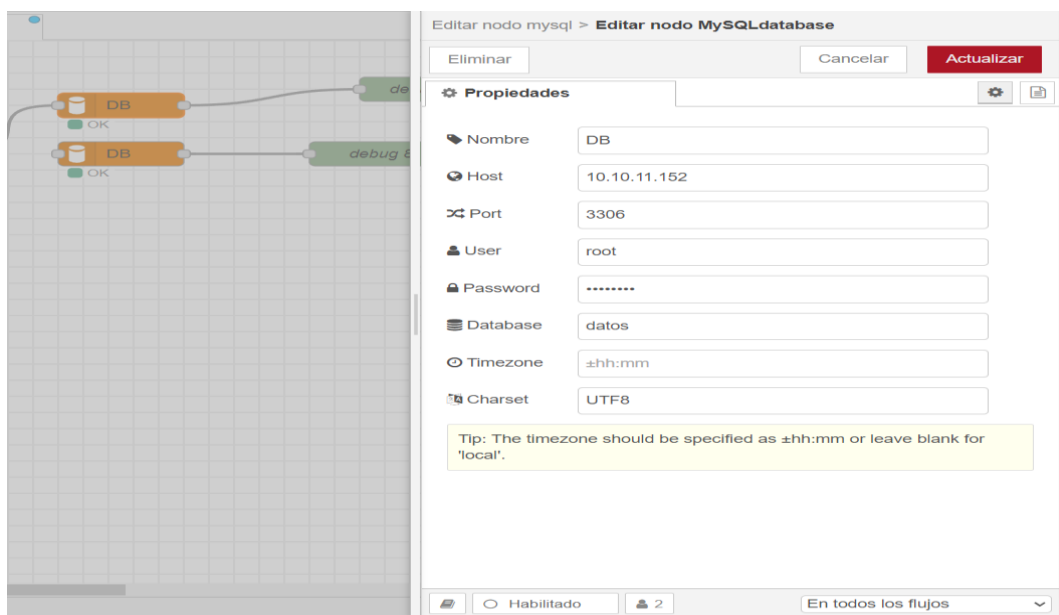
DB
OK
DB
OK
de
debug

Editar nodo mysql > Editar nodo MySQLdatabase

Eliminar

Cancelar

Actualizar

Propiedades

Nombre DB
Host 10.10.11.152
Port 3306
User root
Password ••••••••
Database datos
Timezone ±hh:mm
Charset UTF8

Tip: The timezone should be specified as ±hh:mm or leave blank for 'local'.

Habilitado

2

En todos los flujos